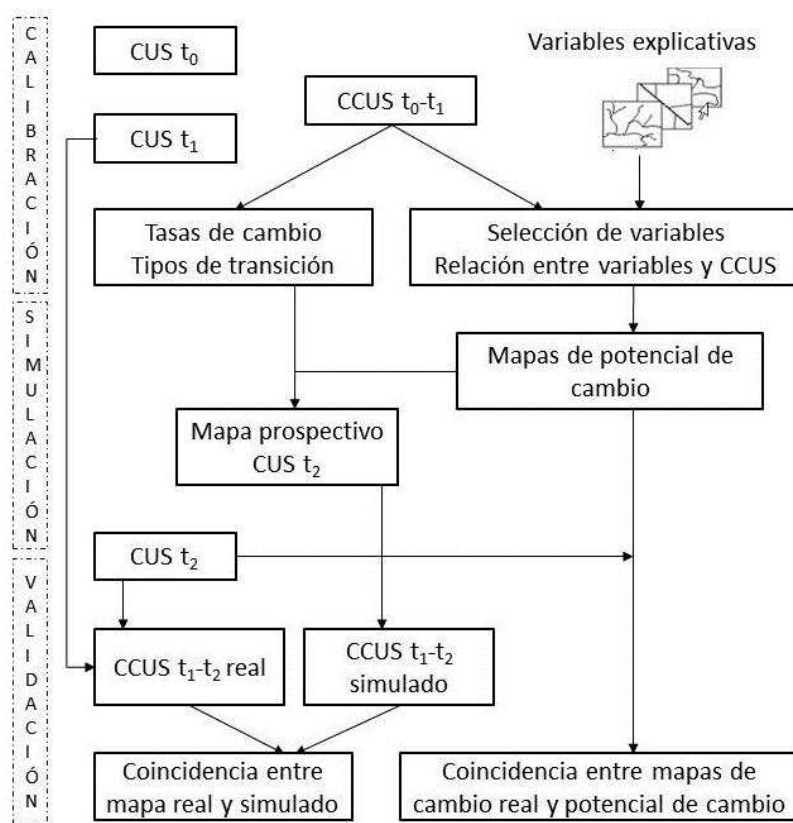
CALIBRACIÓN

SIMULACIÓN

VALIDACIÓN

CUS $t_0$

Variables explicativas

CCUS $t_0$-$t_1$

CUS $t_1$

Tasas de cambio
Tipos de transición

Selección de variables
Relación entre variables y CCUS

Mapas de potencial de cambio

Mapa prospectivo
CUS $t_2$

CUS $t_2$

CCUS $t_1$-$t_2$ real

CCUS $t_1$-$t_2$ simulado

Coincidencia entre mapa real y simulado

Coincidencia entre mapas de cambio real y potencial de cambio